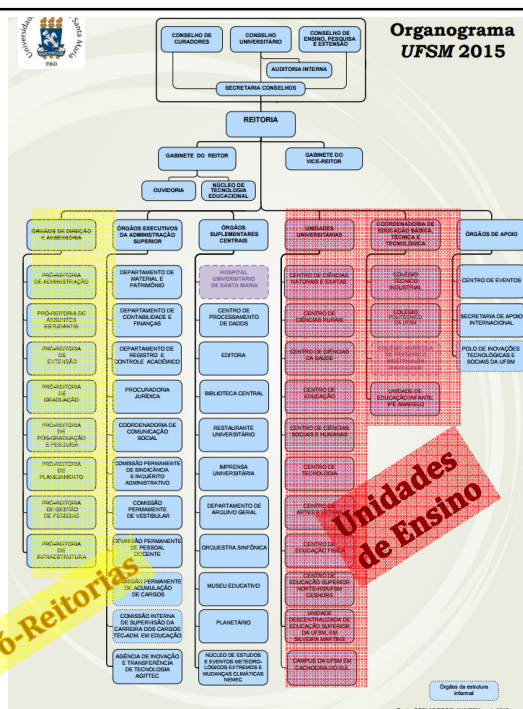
Universidade Federal de Santa Maria
1960

Organograma
UFSM 2015

CONSELHO DE CURADORES

CONSELHO UNIVERSITÁRIO

CONSELHO DE ENSINO, PESQUISA E EXTENSÃO

AUDITORIA INTERNA

SECRETARIA CONSELHOS

REITORIA

GABINETE DO REITOR

GABINETE DO VICE-REITOR

OUVIDORIA

NÚCLEO DE TECNOLOGIA EDUCACIONAL

ÓRGÃOS DE DIREÇÃO E ASSESSORIA

PRÓ-REITORIA DE ADMINISTRAÇÃO

PRÓ-REITORIA DE ASSUNTOS ESTUDANTIS

PRÓ-REITORIA DE EXTENSÃO

PRÓ-REITORIA DE GRADUAÇÃO

PRÓ-REITORIA DE PÓS-GRADUAÇÃO E PESQUISA

PRÓ-REITORIA DE PLANEJAMENTO

PRÓ-REITORIA DE GESTÃO DE PESSOAS

PRÓ-REITORIA DE INFRAESTRUTURA

ÓRGÃOS EXECUTIVOS DA ADMINISTRAÇÃO SUPERIOR

DEPARTAMENTO DE MATERIAL E PATRIMÔNIO

DEPARTAMENTO DE CONTABILIDADE E FINANÇAS

DEPARTAMENTO DE REGISTRO E CONTROLE ACADÊMICO

PROCURADORIA JURÍDICA

COORDENADORIA DE COMUNICAÇÃO SOCIAL

COMISSÃO PERMANENTE DE SINDICÂNCIA E INQUÉRITO ADMINISTRATIVO

COMISSÃO PERMANENTE DO VESTIBULAR

COMISSÃO PERMANENTE DE PESSOAL DOCENTE

COMISSÃO PERMANENTE DE ACUMULAÇÃO DE CARGOS

COMISSÃO INTERNA DE SUPERVISÃO DA CARREIRA DOS CARGOS TÉC-ADM. EM EDUCAÇÃO

AGÊNCIA DE INOVAÇÃO E TRANSFERÊNCIA DE TECNOLOGIA AGITTEC

ÓRGÃOS SUPLEMENTARES CENTRAIS

HOSPITAL UNIVERSITÁRIO DE SANTA MARIA

CENTRO DE PROCESSAMENTO DE DADOS

EDITORA

BIBLIOTECA CENTRAL

RESTAURANTE UNIVERSITÁRIO

IMPRENSA UNIVERSITÁRIA

DEPARTAMENTO DE ARQUIVO GERAL

ORQUESTRA SINFÔNICA

MUSEU EDUCATIVO

PLANETÁRIO

NÚCLEO DE ESTUDOS E EVENTOS METEOROLÓGICOS EXTREMOS E MUDANÇAS CLIMÁTICAS NEMEC

UNIDADES UNIVERSITÁRIAS

CENTRO DE CIÊNCIAS NATURAIS E EXATAS

CENTRO DE CIÊNCIAS RURAIS

CENTRO DE CIÊNCIAS DA SAÚDE

CENTRO DE EDUCAÇÃO

CENTRO DE CIÊNCIAS SOCIAIS E HUMANAS

CENTRO DE TECNOLOGIA

CENTRO DE ARTES E LETRAS

CENTRO DE EDUCAÇÃO FÍSICA

CENTRO DE EDUCAÇÃO SUPERIOR NORTE-RS/UFSM CESNORS

UNIDADE DESCENTRALIZADA DE EDUCAÇÃO SUPERIOR DA UFSM, EM SILVEIRA MARTINS

CAMPUS DA UFSM EM CACHOEIRA DO SUL

COORDENADORIA DE EDUCAÇÃO BÁSICA, TÉCNICA E TECNOLÓGICA

COLÉGIO TÉCNICO INDUSTRIAL

COLÉGIO POLITÉCNICO DA UFSM

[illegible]

UNIDADE DE EDUCAÇÃO INFANTIL IPÊ AMARELO

ÓRGÃOS DE APOIO

CENTRO DE EVENTOS

SECRETARIA DE APOIO INTERNACIONAL

POLO DE INOVAÇÕES TECNOLÓGICAS E SOCIAIS DA UFSM

Órgãos de estrutura informal

Pró-Reitorias

Unidades de Ensino